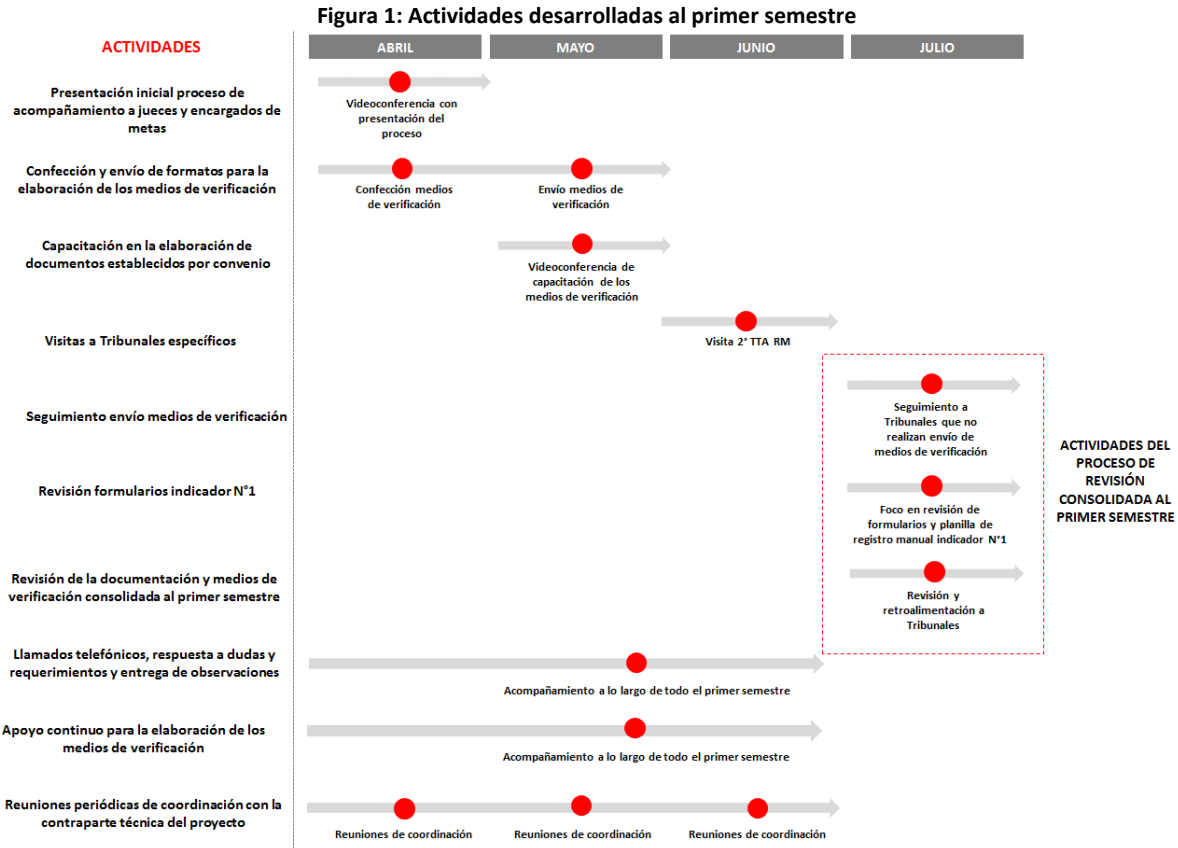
Figura 1: Actividades desarrolladas al primer semestre

ACTIVIDADES

ABRIL

MAYO

JUNIO

JULIO

Presentación inicial proceso de acompañamiento a jueces y encargados de metas

Videoconferencia con presentación del proceso

Confección y envío de formatos para la elaboración de los medios de verificación

Confección medios de verificación

Envío medios de verificación

Capacitación en la elaboración de documentos establecidos por convenio

Videoconferencia de capacitación de los medios de verificación

Visitas a Tribunales específicos

Visita 2° TTA RM

Seguimiento envío medios de verificación

Seguimiento a Tribunales que no realizan envío de medios de verificación

Revisión formularios indicador N°1

Foco en revisión de formularios y planilla de registro manual indicador N°1

Revisión de la documentación y medios de verificación consolidada al primer semestre

Revisión y retroalimentación a Tribunales

ACTIVIDADES DEL PROCESO DE REVISIÓN CONSOLIDADA AL PRIMER SEMESTRE

Llamados telefónicos, respuesta a dudas y requerimientos y entrega de observaciones

Acompañamiento a lo largo de todo el primer semestre

Apoyo continuo para la elaboración de los medios de verificación

Acompañamiento a lo largo de todo el primer semestre

Reuniones periódicas de coordinación con la contraparte técnica del proyecto

Reuniones de coordinación

Reuniones de coordinación

Reuniones de coordinación